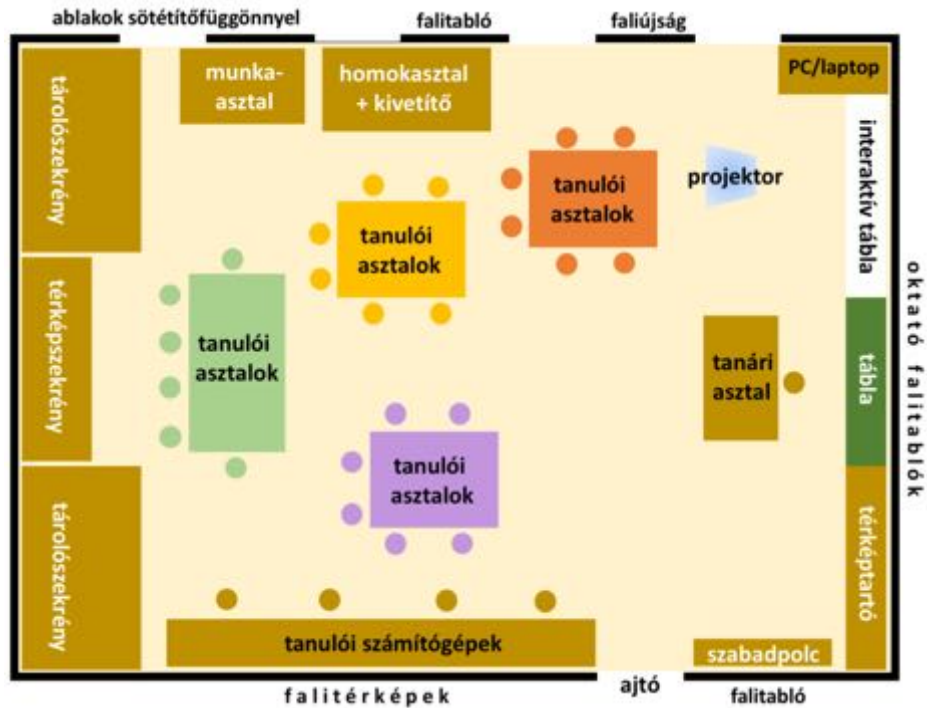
ablakok sötétítőfüggönnyel

falitabló

faliújság

tárolószekrény

munka-
asztal

homokasztal
+ kivetítő

PC/laptop

interaktív tábla

projektor

tanulói
asztalok

tanulói
asztalok

térképszekrény

tanulói
asztalok

oktató falitablók

tanári
asztal

tábla

tanulói
asztalok

tárolószekrény

térképtartó

tanulói számítógépek

szabadpolc

falitérképek

ajtó

falitabló